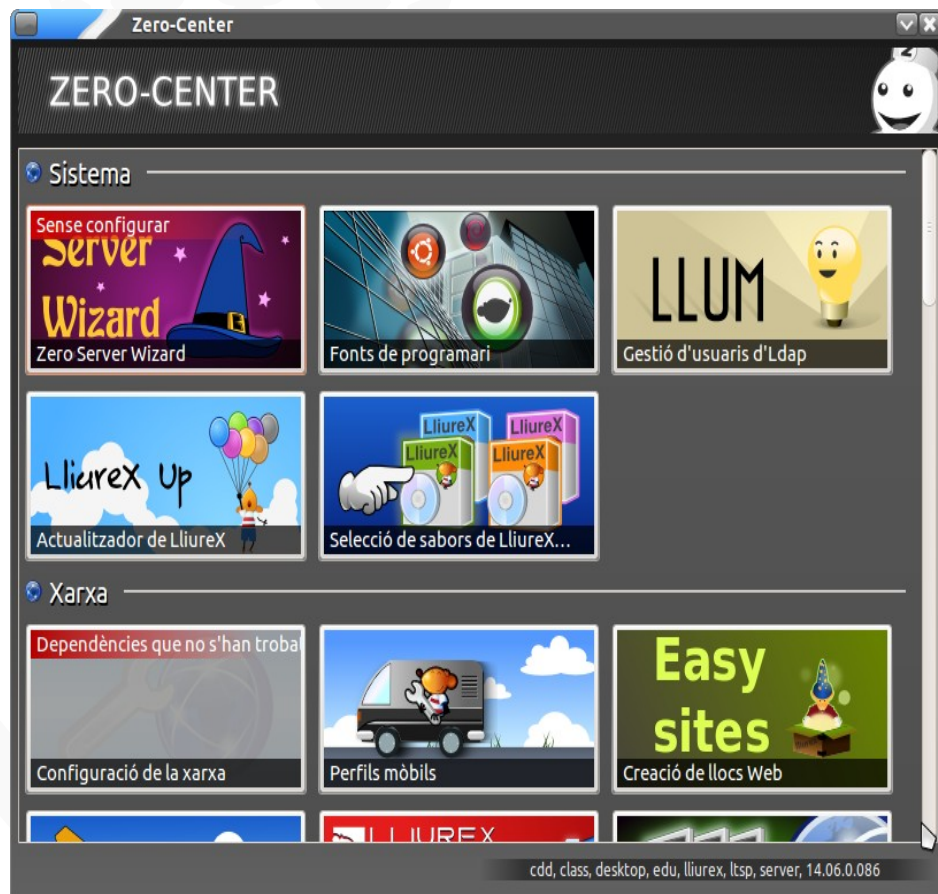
Zero-Center

ZERO-CENTER

Sistema

Sense configurar

Server Wizard

Zero Server Wizard

Fonts de programari

LLUM

Gestió d'usuaris d'Ldap

LliureX Up

Actualitzador de LliureX

LliureX LliureX LliureX LliureX

Selecció de sabors de LliureX...

Xarxa

Dependències que no s'han troba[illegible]

Configuració de la xarxa

Perfils mòbils

Easy sites

Creació de llocs Web

LLIUREX

cdd, class, desktop, edu, lliurex, ltsp, server, 14.06.0.086